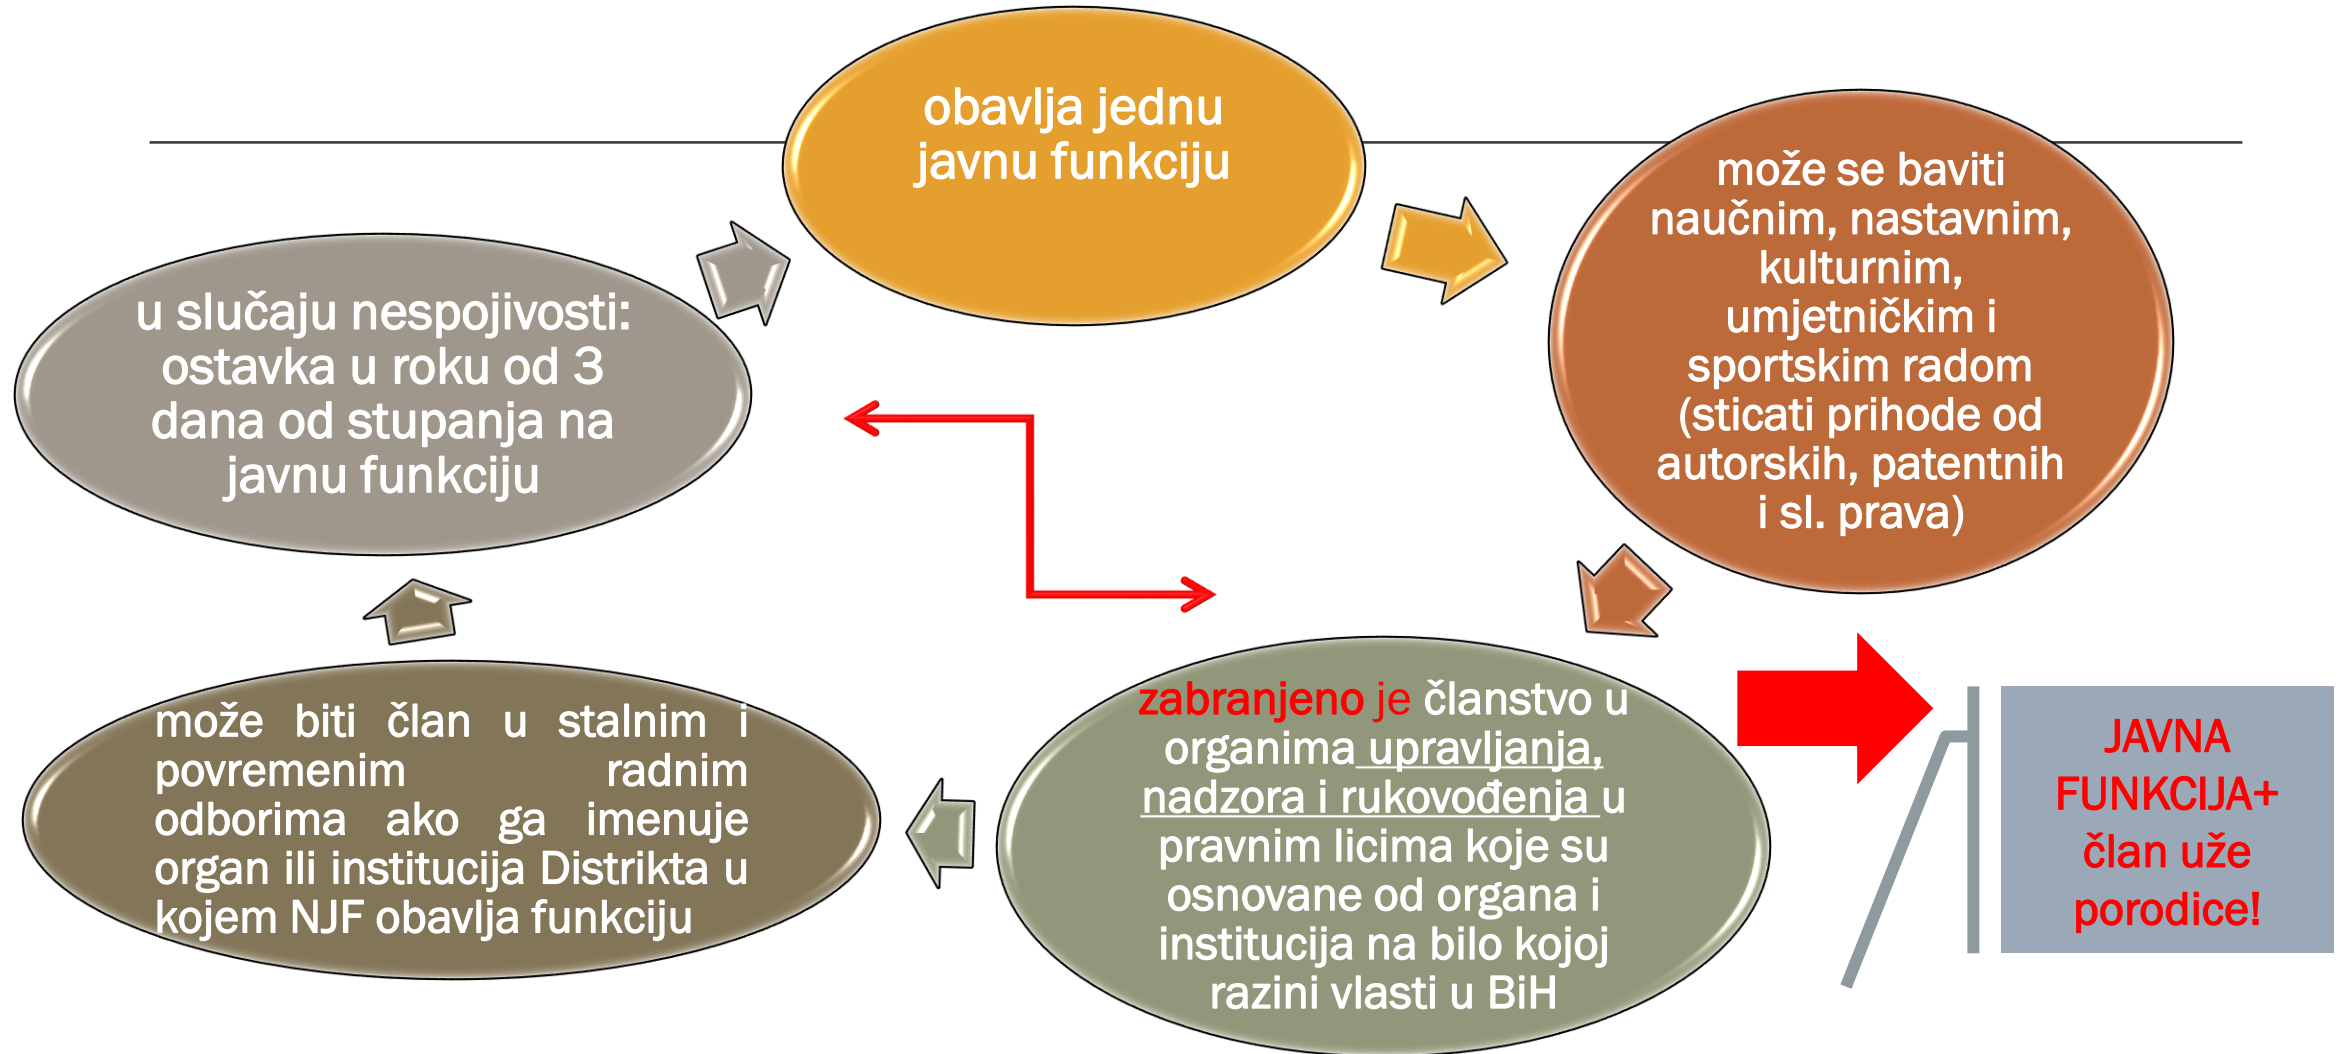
obavlja jednu javnu funkciju

može se baviti naučnim, nastavnim, kulturnim, umjetničkim i sportskim radom (sticati prihode od autorskih, patentnih i sl. prava)

zabranjeno je članstvo u organima upravljanja, nadzora i rukovođenja u pravnim licima koje su osnovane od organa i institucija na bilo kojoj razini vlasti u BiH

može biti član u stalnim i povremenim radnim odborima ako ga imenuje organ ili institucija Distrikta u kojem NJF obavlja funkciju

u slučaju nespojivosti: ostavka u roku od 3 dana od stupanja na javnu funkciju

JAVNA FUNKCIJA+ član uže porodice!